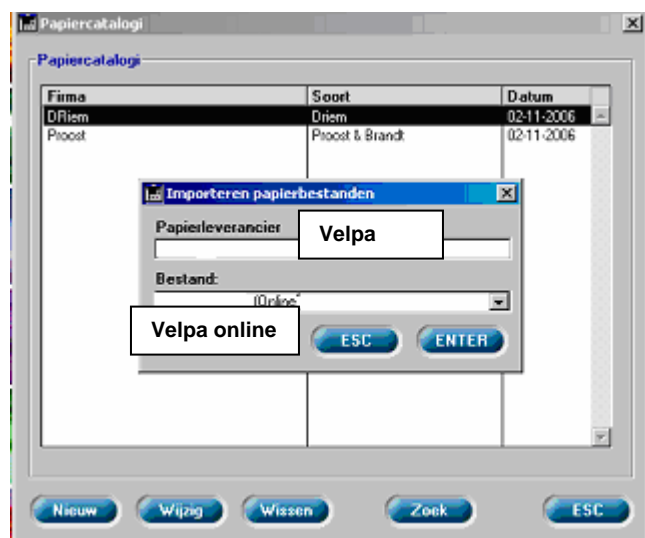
Papiercatalogi

Papiercatalogi

| Firma | Soort | Datum |
|---|---|---|
| DRiem | Driem | 02-11-2006 |
| Proost | Proost & Brandt | 02-11-2006 |

Importeren papierbestanden

Papierleverancier

Velpa

Bestand:

(Online*

Velpa online

ESC

ENTER

Nieuw

Wijzig

Wissen

Zoek

ESC